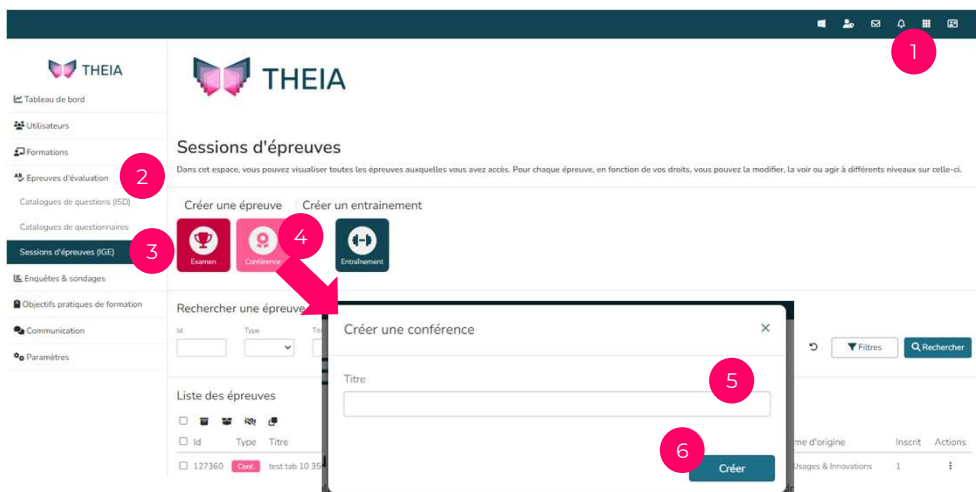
1

THEIA

Tableau de bord
Utilisateurs
Formations
Epreuves d'évaluation
2
Catalogues de questions (ISD)
Catalogues de questionnaires
Sessions d'épreuves (IGE)
3
Enquêtes & sondages
Objectifs pratiques de formation
Communication
Paramètres

THEIA

Sessions d'épreuves

Dans cet espace, vous pouvez visualiser toutes les épreuves auxquelles vous avez accès. Pour chaque épreuve, en fonction de vos droits, vous pouvez la modifier, la voir ou agir à différents niveaux sur celle-ci.

Créer une épreuve Créer un entrainement

Examen Conférence 4 Entraînement

Rechercher une épreuve
Id Type

Filtres Rechercher

Liste des épreuves

Id Type Titre
127360 Conf. test tab 10 35

me d'origine Inscrit Actions
Usages & Innovations 1

Créer une conférence ×

Titre 5

6 Créer